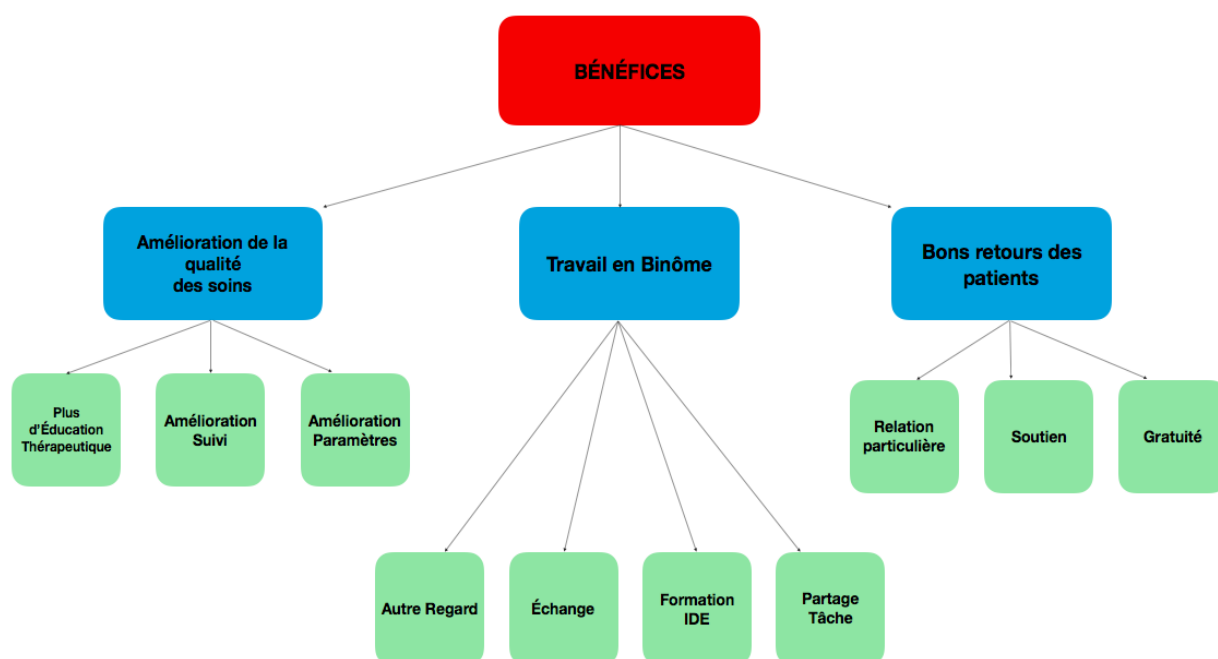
BÉNÉFICES

Amélioration de la qualité des soins

Travail en Binôme

Bons retours des patients

Plus d'Éducation Thérapeutique

Amélioration Suivi

Amélioration Paramètres

Autre Regard

Échange

Formation IDE

Partage Tâche

Relation particulière

Soutien

Gratuité